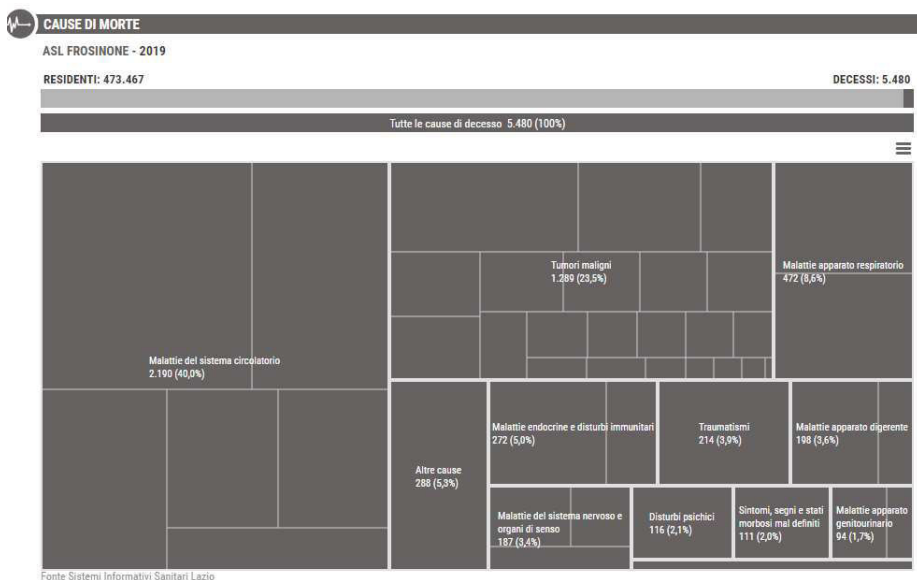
CAUSE DI MORTE

ASL FROSINONE - 2019

RESIDENTI: 473.467

DECESSI: 5.480

Tutte le cause di decesso 5.480 (100%)

Malattie del sistema circolatorio
2.190 (40,0%)

Tumori maligni
1.289 (23,5%)

Malattie apparato respiratorio
472 (8,6%)

Altre cause
288 (5,3%)

Malattie endocrine e disturbi immunitari
272 (5,0%)

Traumatismi
214 (3,9%)

Malattie apparato digerente
198 (3,6%)

Malattie del sistema nervoso e organi di senso
187 (3,4%)

Disturbi psichici
116 (2,1%)

Sintomi, segni e stati morbosi mal definiti
111 (2,0%)

Malattie apparato genitourinario
94 (1,7%)

Fonte Sistemi Informativi Sanitari Lazio